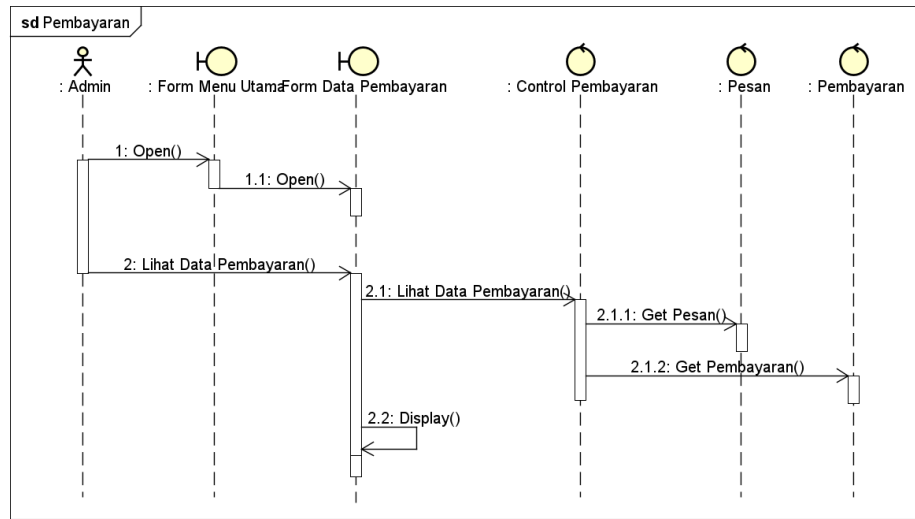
sd Pembayaran

: Admin
: Form Menu Utama
: Form Data Pembayaran
: Control Pembayaran
: Pesan
: Pembayaran

1: Open()
1.1: Open()
2: Lihat Data Pembayaran()
2.1: Lihat Data Pembayaran()
2.1.1: Get Pesan()
2.1.2: Get Pembayaran()
2.2: Display()